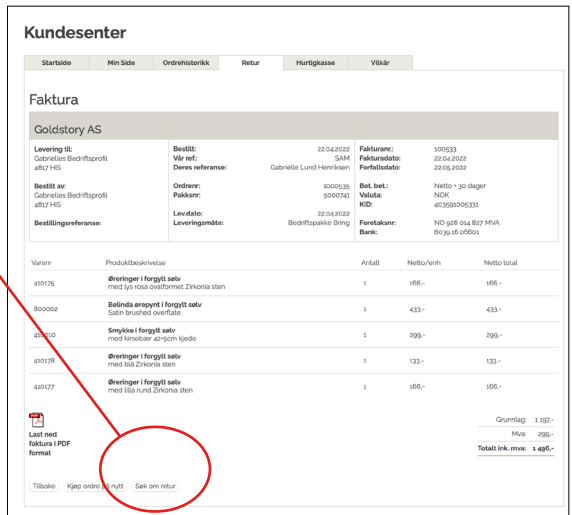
Kundesenter

Startside | Min Side | Ordrehistorikk | Retur | Hurtigkasse | Vilkår

Faktura

Goldstory AS

**Levering til:**
Gabrielles Bedriftsprofil
4817 HIS

**Bestilt av:**
Gabrielles Bedriftsprofil
4817 HIS

**Bestillingsreferanse:**

**Bestilt:** 22.04.2022
**Vår ref:** SAM
**Deres referanse:** Gabrielle Lund Henriksen

**Ordrenr:** 1000535
**Pakksnr:** 5000741

**Lev.dato:** 22.04.2022
**Leveringsmåte:** Bedriftspakke Bring

**Fakturanr.:** 100533
**Fakturadato:** 22.04.2022
**Forfallsdato:** 22.05.2022

**Bet. bet.:** Netto + 30 dager
**Valuta:** NOK
**KID:** 403691005331

**Foretaksnr:** NO 928 014 827 MVA
**Bank:** 6039.16.06601

| Varenr | Produktbeskrivelse | Antall | Netto/enh | Netto total |
|---|---|---|---|---|
| 410175 | **Øreringer i forgylt sølv** med lys rosa ovalformet Zirkonia sten | 1 | 166,- | 166,- |
| 800002 | **Belinda ørepynt i forgylt sølv** Satin brushed overflate | 1 | 433,- | 433,- |
| 41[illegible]0 | **Smykke i forgylt sølv** med kirsebær 42+5cm kjede | 1 | 299,- | 299,- |
| 410178 | **Øreringer i forgylt sølv** med blå Zirkonia sten | 1 | 133,- | 133,- |
| 410177 | **Øreringer i forgylt sølv** med lilla rund Zirkonia sten | 1 | 166,- | 166,- |

Last ned faktura i PDF format

Grunnlag: 1 197,-
Mva: 299,-
**Totalt ink. mva: 1 496,-**

Tilbake | Kjøp ordre på nytt | Søk om retur